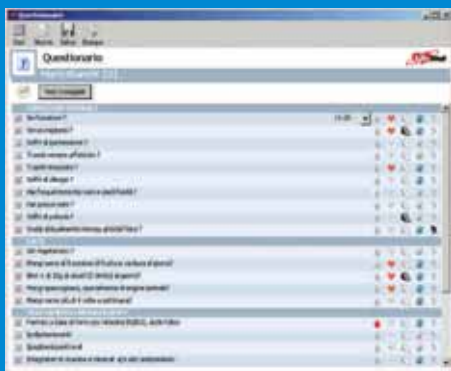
Questionario

Questionario

Sei fumatore?
Sei sovrappeso?
Soffri di ipertensione?
Ti senti sempre affaticato?
Ti capita di russare?
Soffri di allergie?
Hai frequentemente mal di testa?
Hai poco sonno?
Soffri di gastrite?

Sei vegetariano?
Mangi carne?

Soffri di stitichezza?